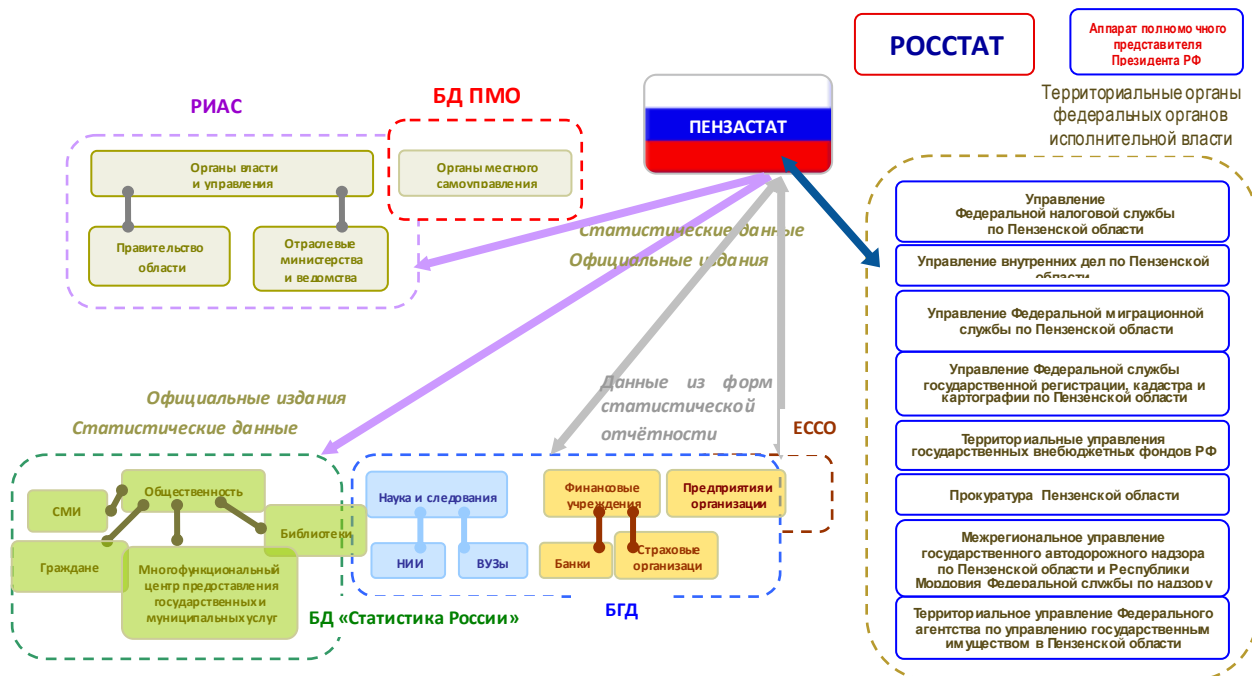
РОССТАТ

Аппарат полномочного представителя Президента РФ

Территориальные органы федеральных органов исполнительной власти

ПЕНЗАСТАТ

РИАС

БД ПМО

Органы власти и управления

Органы местного самоуправления

Правительство области

Отраслевые министерства и ведомства

Статистические данные

Официальные издания

Управление Федеральной налоговой службы по Пензенской области

Управление внутренних дел по Пензенской области

Управление Федеральной миграционной службы по Пензенской области

Управление Федеральной службы государственной регистрации, кадастра и картографии по Пензенской области

Территориальные управления государственных внебюджетных фондов РФ

Прокуратура Пензенской области

Межрегиональное управление государственного автодорожного надзора по Пензенской области и Республики Мордовия Федеральной службы по надзору

Территориальное управление Федерального агентства по управлению государственным имуществом в Пензенской области

Официальные издания

Статистические данные

Данные из форм статистической отчётности

ЕССО

СМИ

Общественность

Библиотеки

Граждане

Многофункциональный центр предоставления государственных и муниципальных услуг

Наука и следования

НИИ

ВУЗы

Финансовые учреждения

Предприятия и организации

Банки

Страховые организаци

БД «Статистика России»

БГД